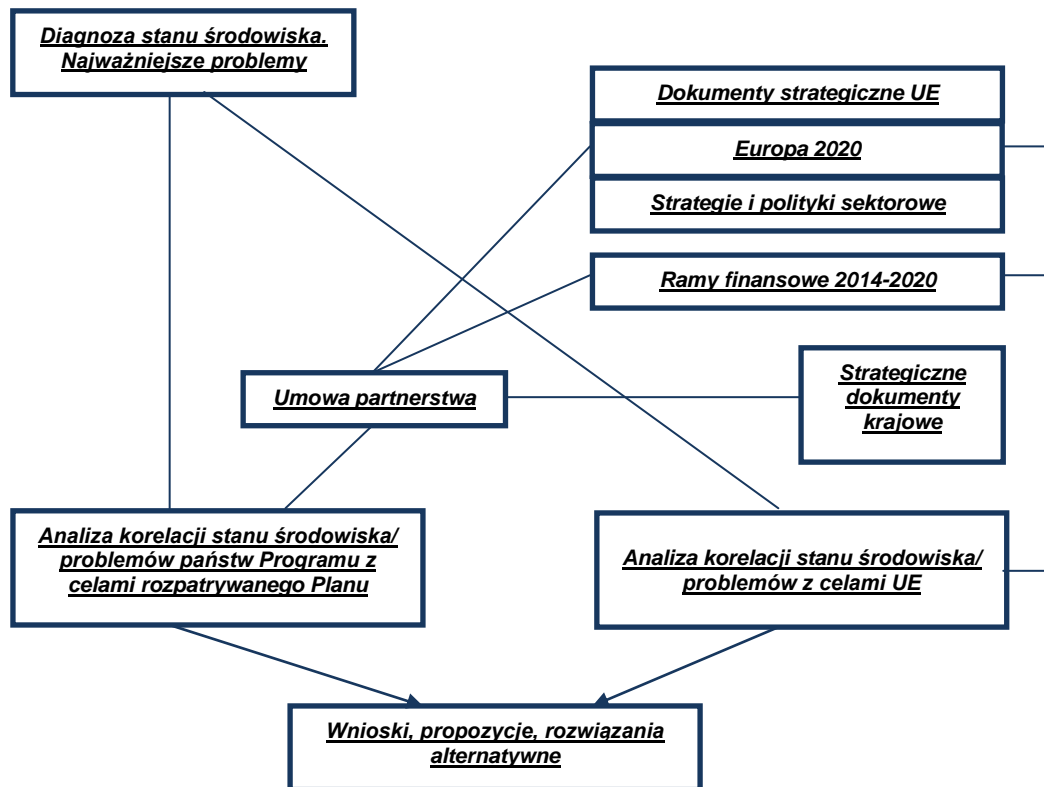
Diagnoza stanu środowiska. Najważniejsze problemy

Dokumenty strategiczne UE

Europa 2020

Strategie i polityki sektorowe

Ramy finansowe 2014-2020

Umowa partnerstwa

Strategiczne dokumenty krajowe

Analiza korelacji stanu środowiska/ problemów państw Programu z celami rozpatrywanego Planu

Analiza korelacji stanu środowiska/ problemów z celami UE

Wnioski, propozycje, rozwiązania alternatywne